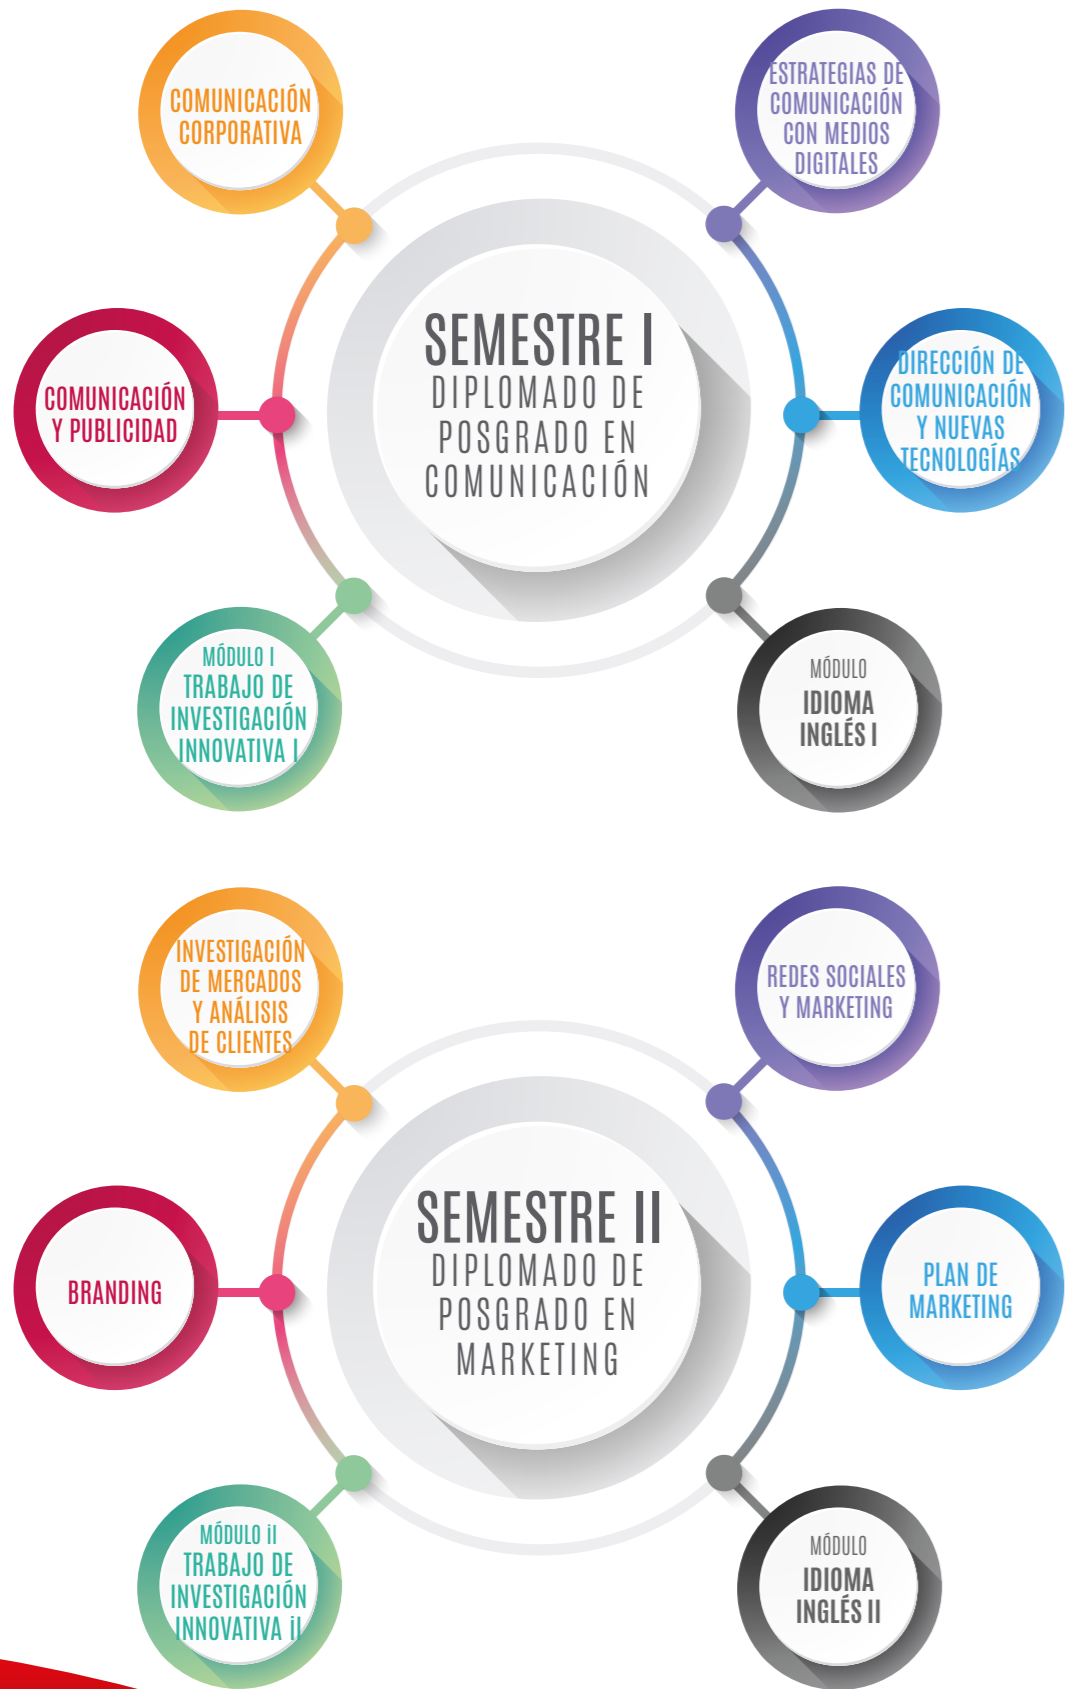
COMUNICACIÓN CORPORATIVA

ESTRATEGIAS DE COMUNICACIÓN CON MEDIOS DIGITALES

COMUNICACIÓN Y PUBLICIDAD

SEMESTRE I
DIPLOMADO DE POSGRADO EN COMUNICACIÓN

DIRECCIÓN DE COMUNICACIÓN Y NUEVAS TECNOLOGÍAS

MÓDULO I
TRABAJO DE INVESTIGACIÓN INNOVATIVA I

MÓDULO
IDIOMA INGLÉS I

INVESTIGACIÓN DE MERCADOS Y ANÁLISIS DE CLIENTES

REDES SOCIALES Y MARKETING

BRANDING

SEMESTRE II
DIPLOMADO DE POSGRADO EN MARKETING

PLAN DE MARKETING

MÓDULO iI
TRABAJO DE INVESTIGACIÓN INNOVATIVA iI

MÓDULO
IDIOMA INGLÉS II